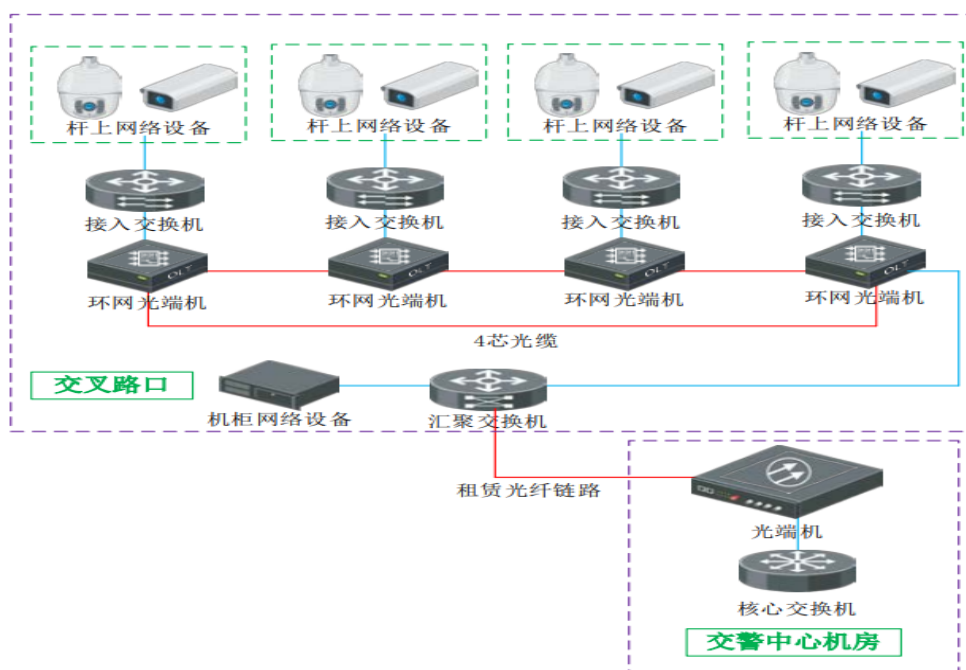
杆上网络设备

杆上网络设备

杆上网络设备

杆上网络设备

接入交换机

接入交换机

接入交换机

接入交换机

OLT

OLT

OLT

OLT

环网光端机

环网光端机

环网光端机

环网光端机

4芯光缆

交叉路口

机柜网络设备

汇聚交换机

租赁光纤链路

光端机

核心交换机

交警中心机房